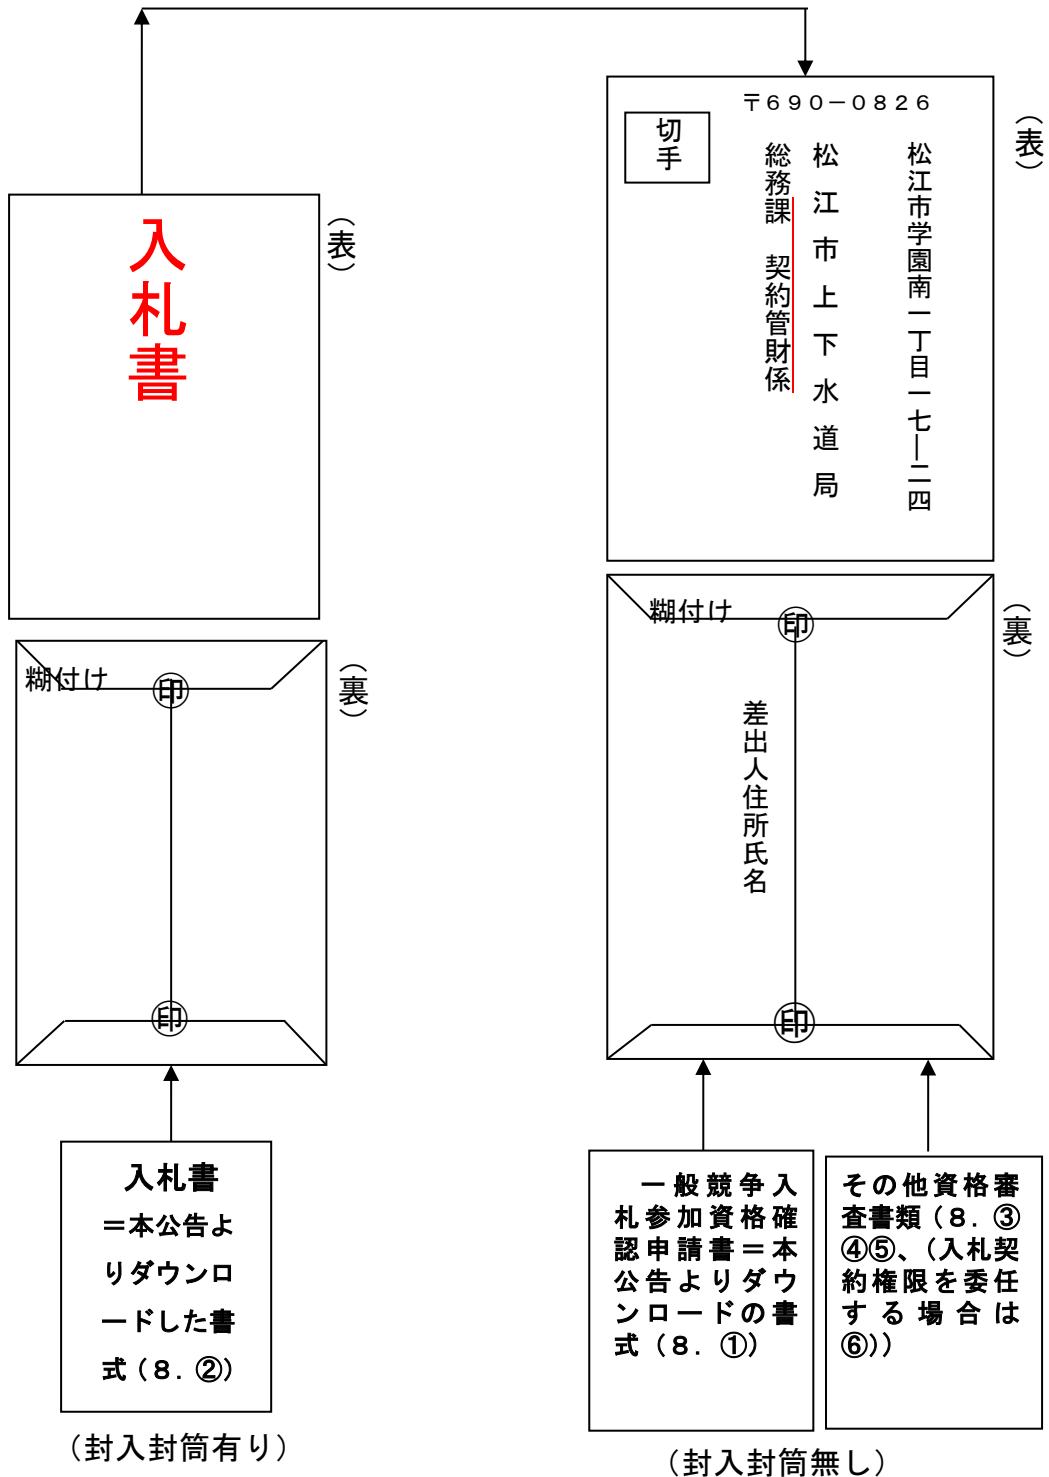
〒690－0826

切手

松江市学園南一丁目一七―二四

松江市上下水道局

総務課　契約管財係

（表）

入札書

（表）

糊付け

印

印

（裏）

糊付け

印

差出人住所氏名

印

（裏）

入札書＝本公告よりダウンロードした書式（８．②）

（封入封筒有り）

一般競争入札参加資格確認申請書＝本公告よりダウンロードの書式（８．①）

その他資格審査書類（８．③④⑤、（入札契約権限を委任する場合は⑥））

（封入封筒無し）